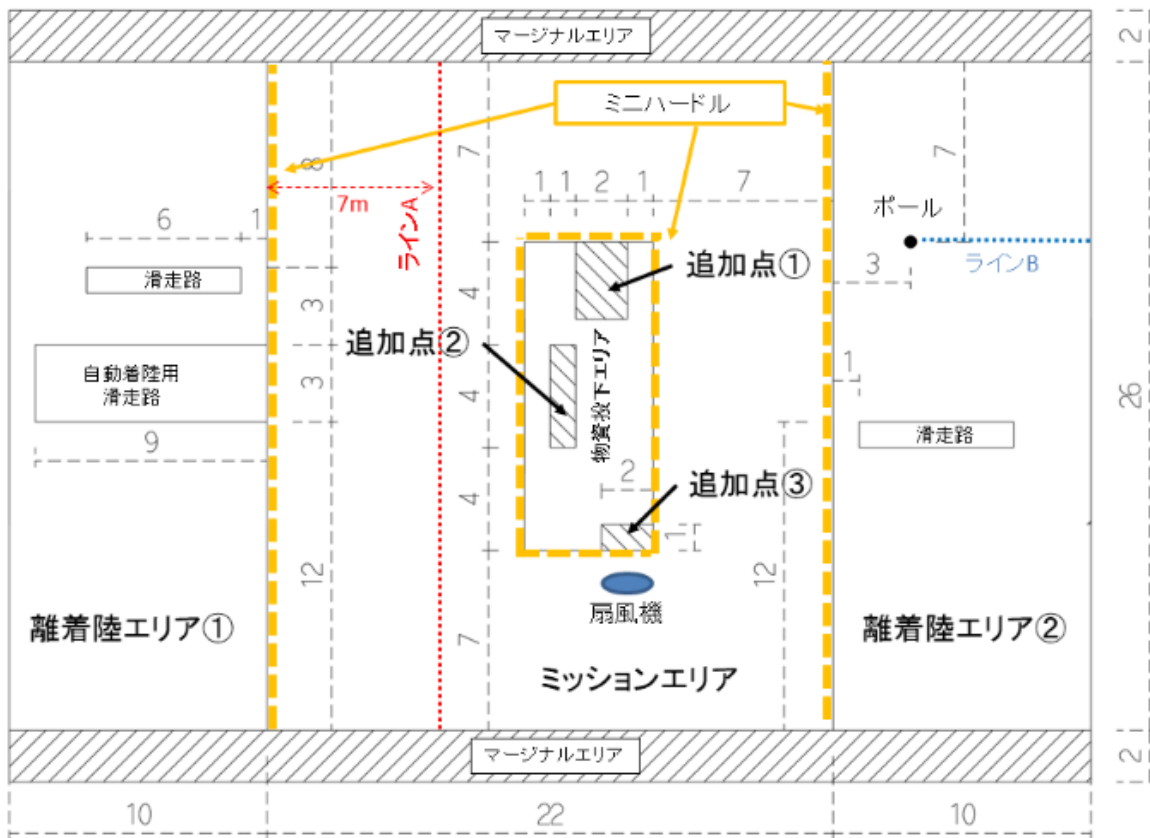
マージナルエリア

2

ミニハードル

7

8

7m

ラインA

1 1 2 1

7

7

6

1

ポール

ラインB

滑走路

追加点①

4

3

3

追加点②

自動着陸用
滑走路

3

物資投下エリア

4

1

26

9

滑走路

2

追加点③

4

1

12

12

扇風機

離着陸エリア①

7

離着陸エリア②

ミッションエリア

マージナルエリア

2

10

22

10